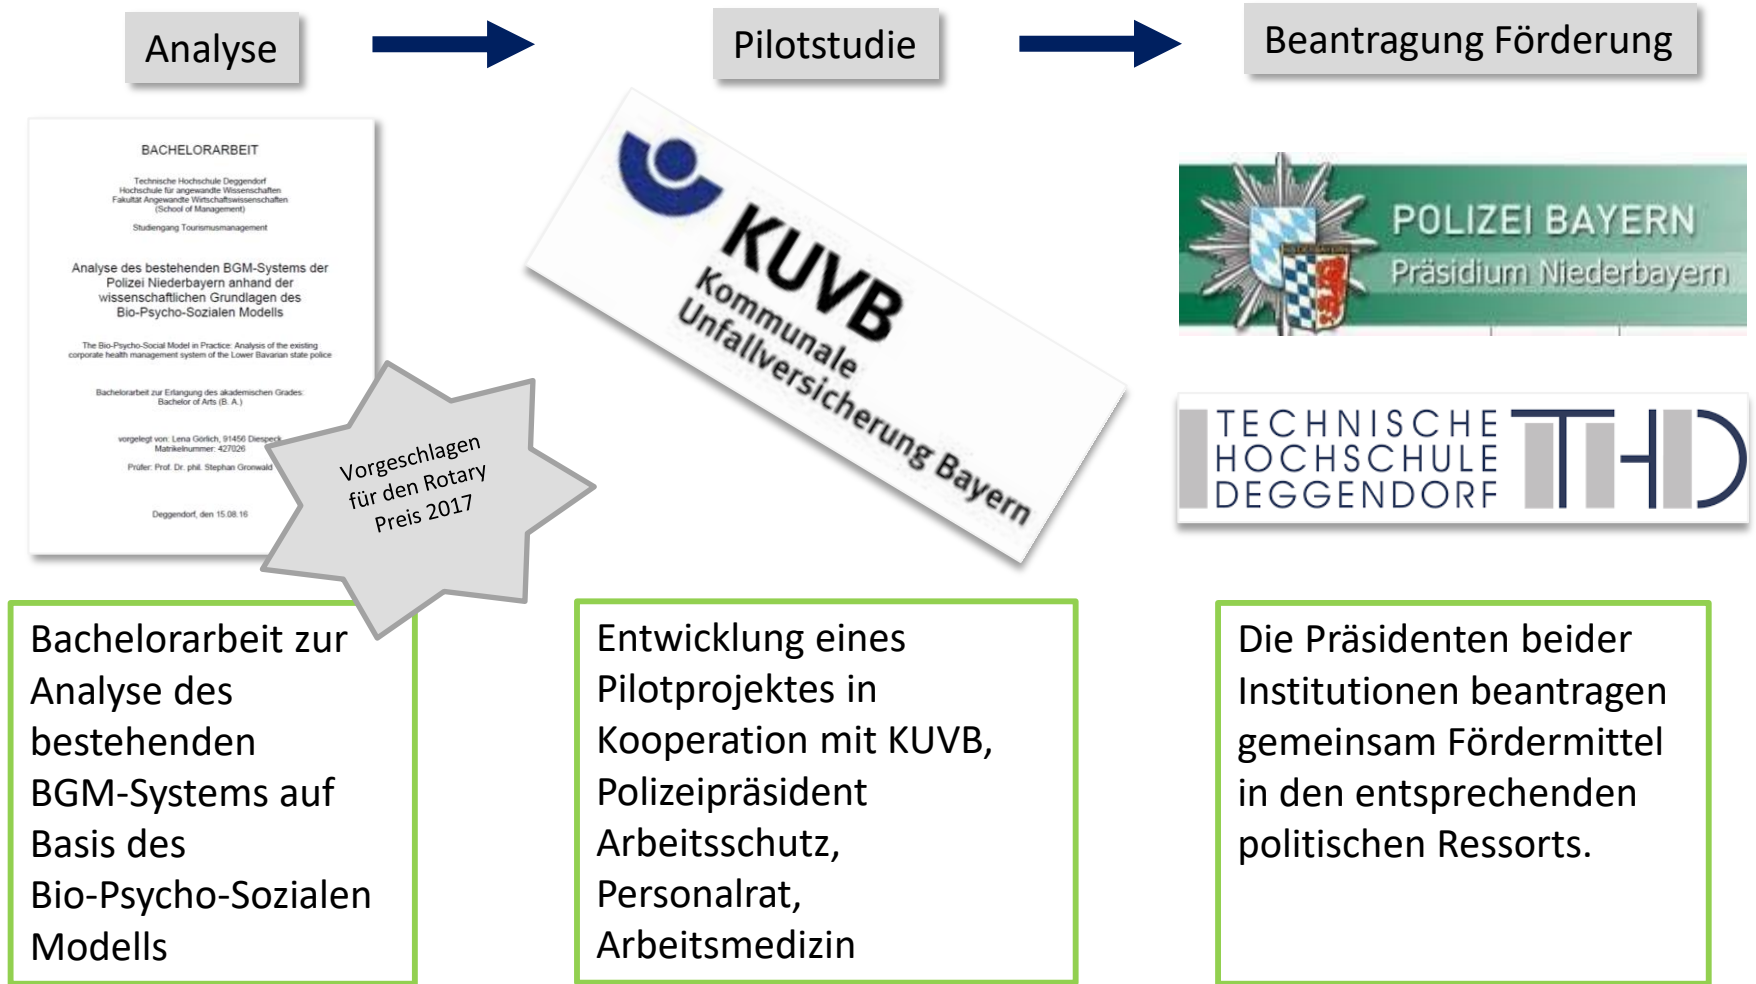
Analyse

Pilotstudie

Beantragung Förderung

BACHELORARBEIT

Technische Hochschule Deggendorf
Hochschule für angewandte Wissenschaften
Fakultät Angewandte Wirtschaftswissenschaften
(School of Management)

Studiengang Tourismusmanagement

Analyse des bestehenden BGM-Systems der Polizei Niederbayern anhand der wissenschaftlichen Grundlagen des Bio-Psycho-Sozialen Modells

The Bio-Psycho-Social Model in Practice: Analysis of the existing corporate health management system of the Lower Bavarian state police

Bachelorarbeit zur Erlangung des akademischen Grades:
Bachelor of Arts (B. A.)

vorgelegt von: Lena Görlich, 91456 Diespeck
Matrikelnummer: 427026

Prüfer: Prof. Dr. phil. Stephan Gronwald

Deggendorf, den 15.08.16

Vorgeschlagen für den Rotary Preis 2017

KUVB
Kommunale Unfallversicherung Bayern

POLIZEI BAYERN
Präsidium Niederbayern

TECHNISCHE HOCHSCHULE DEGGENDORF
THD

Bachelorarbeit zur Analyse des bestehenden BGM-Systems auf Basis des Bio-Psycho-Sozialen Modells

Entwicklung eines Pilotprojektes in Kooperation mit KUVB, Polizeipräsident Arbeitsschutz, Personalrat, Arbeitsmedizin

Die Präsidenten beider Institutionen beantragen gemeinsam Fördermittel in den entsprechenden politischen Ressorts.